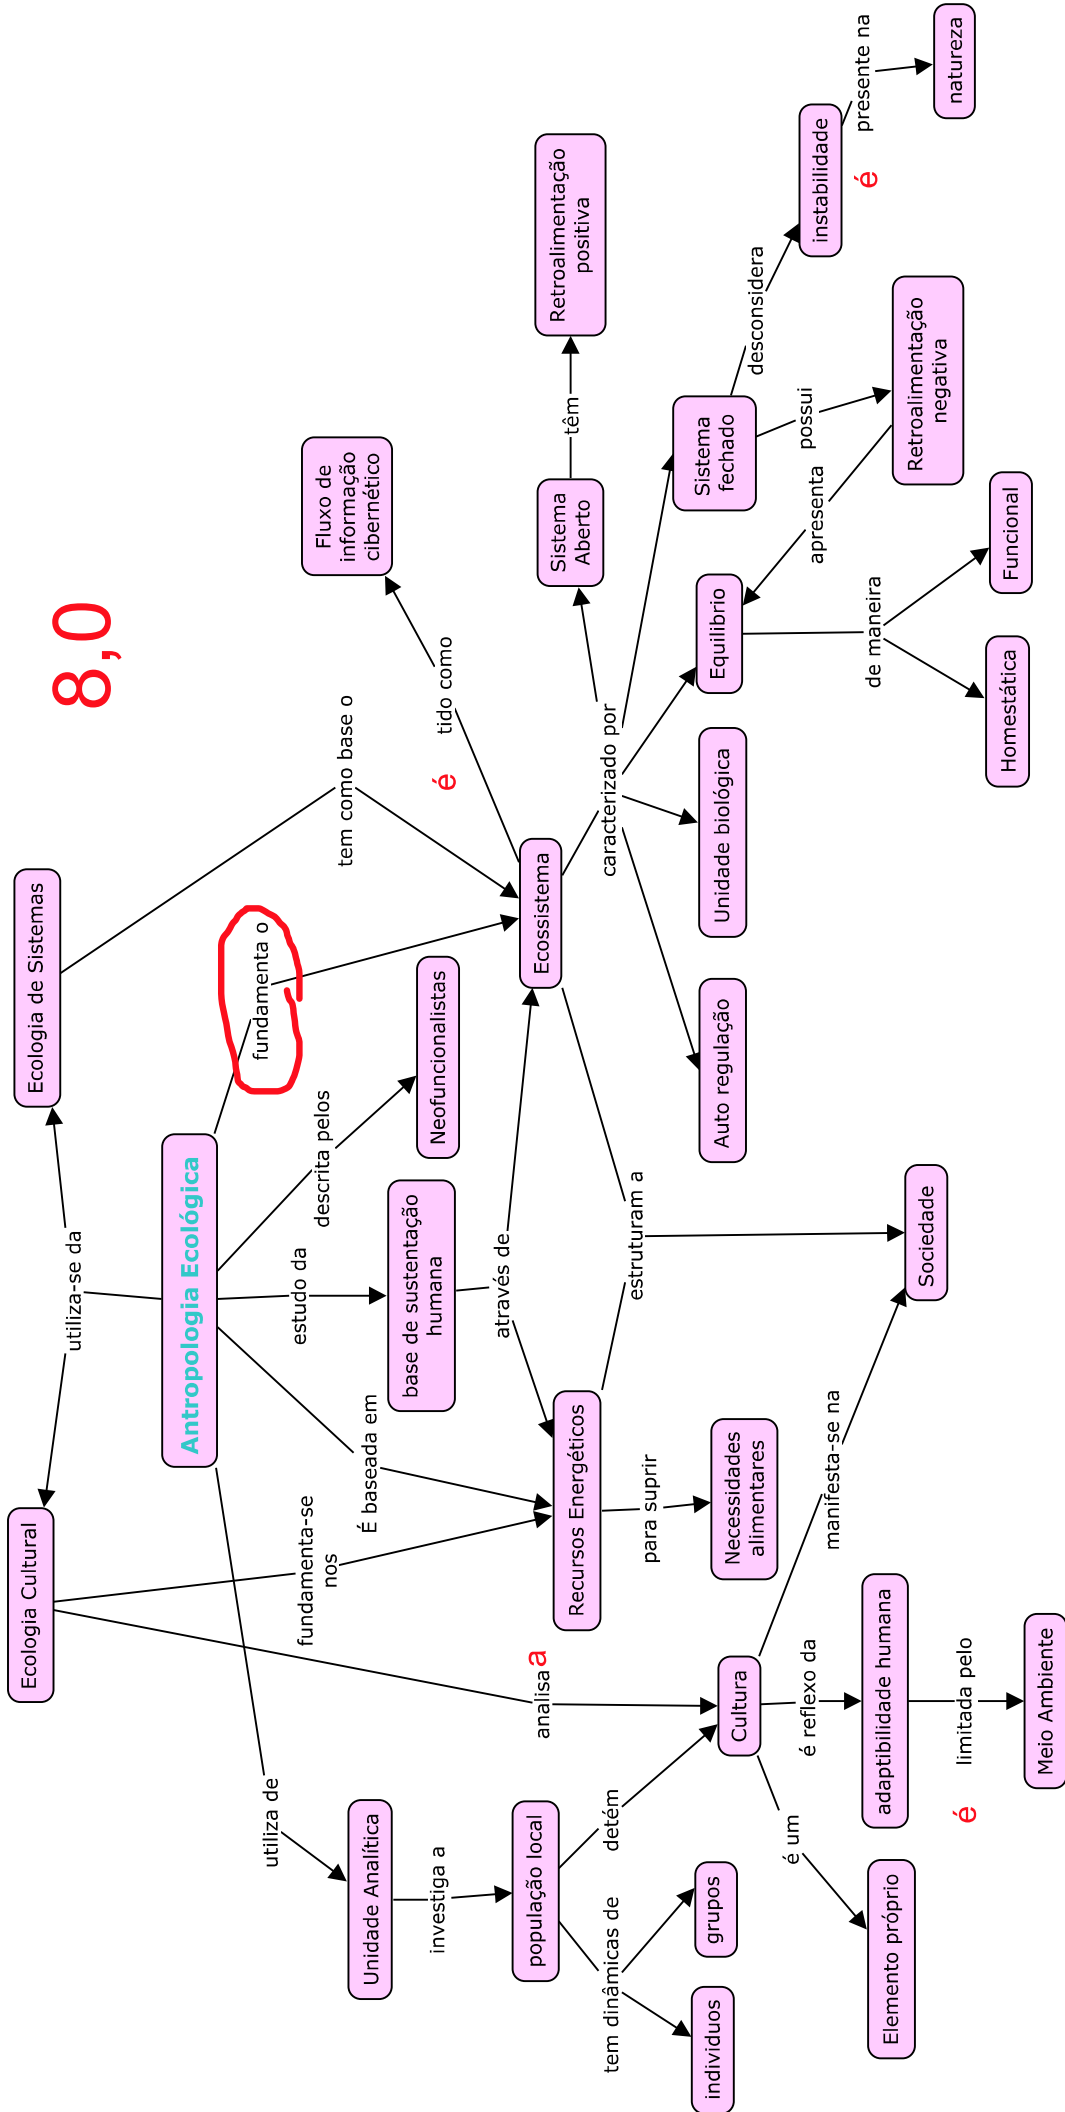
8,0

Antropologia Ecológica
utiliza-se da
Ecologia de Sistemas
Ecologia Cultural
tem como base o
fundamenta o
Ecossistema
é
tido como
Fluxo de informação cibernético
descrita pelos
Neofuncionalistas
estudo da
base de sustentação humana
através de
É baseada em
Recursos Energéticos
fundamenta-se nos
para suprir
Necessidades alimentares
estruturam a
Sociedade
caracterizado por
Sistema Aberto
têm
Retroalimentação positiva
Sistema fechado
desconsidera
instabilidade
é
presente na
natureza
possui
Retroalimentação negativa
apresenta
Equilíbrio
de maneira
Funcional
Homestática
Unidade biológica
Auto regulação
utiliza de
Unidade Analítica
investiga a
população local
detém
tem dinâmicas de
grupos
indivíduos
analisa a
Cultura
manifesta-se na
é reflexo da
adaptibilidade humana
limitada pelo
é
Meio Ambiente
é um
Elemento próprio